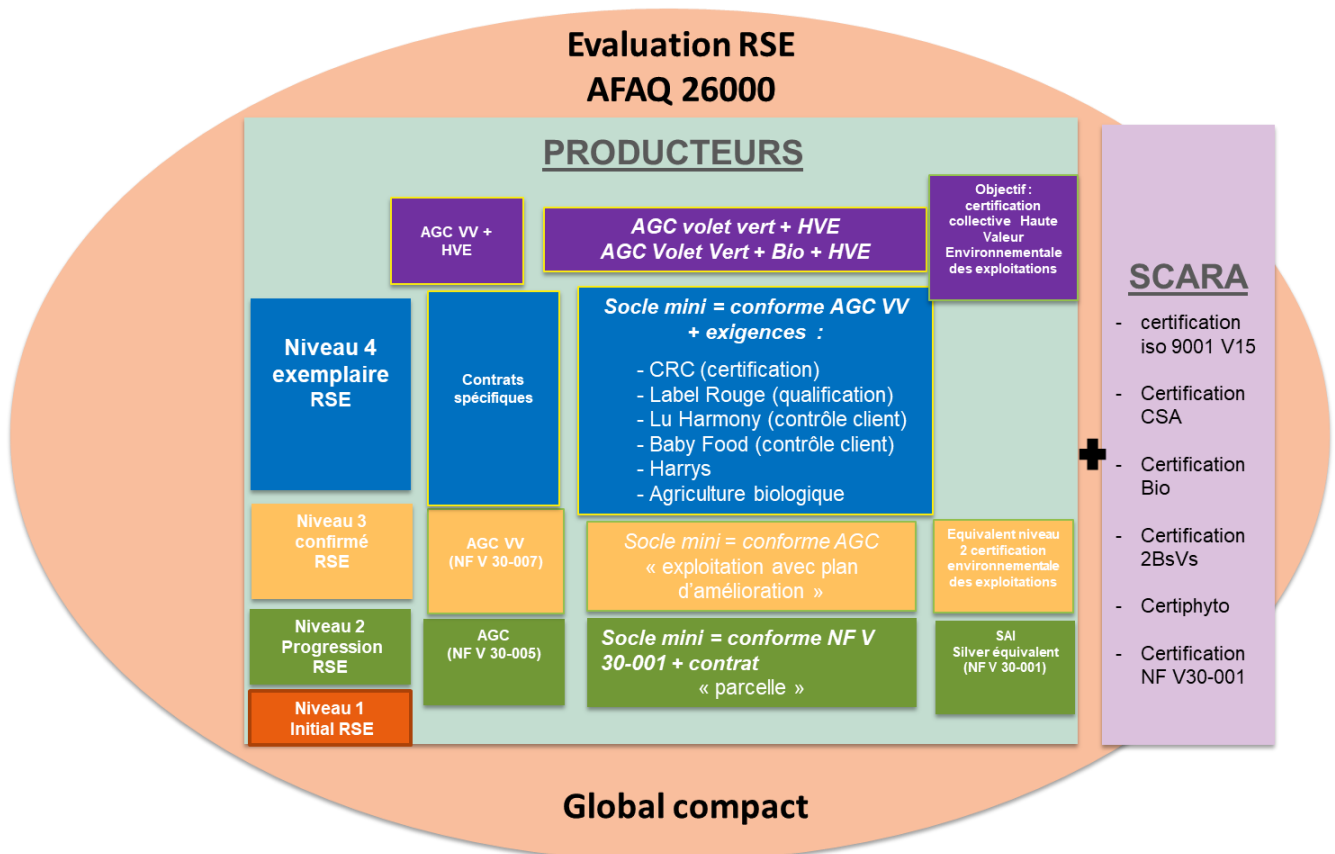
Evaluation RSE
AFAQ 26000

PRODUCTEURS

AGC VV + HVE

AGC volet vert + HVE
AGC Volet Vert + Bio + HVE

Objectif : certification collective Haute Valeur Environnementale des exploitations

Niveau 4 exemplaire RSE

Contrats spécifiques

Socle mini = conforme AGC VV + exigences :

- CRC (certification)
- Label Rouge (qualification)
- Lu Harmony (contrôle client)
- Baby Food (contrôle client)
- Harrys
- Agriculture biologique

Niveau 3 confirmé RSE

AGC VV (NF V 30-007)

Socle mini = conforme AGC
« exploitation avec plan d'amélioration »

Equivalent niveau 2 certification environnementale des exploitations

Niveau 2 Progression RSE

AGC (NF V 30-005)

Socle mini = conforme NF V 30-001 + contrat « parcelle »

SAI Silver équivalent (NF V 30-001)

Niveau 1 Initial RSE

SCARA

- certification iso 9001 V15
- Certification CSA
- Certification Bio
- Certification 2BsVs
- Certiphyto
- Certification NF V30-001

Global compact